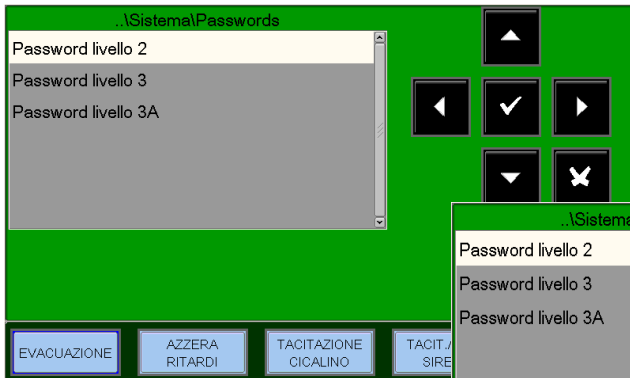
..\Sistema\Passwords
Password livello 2
Password livello 3
Password livello 3A

..\Sistema
Password livello 2
Password livello 3
Password livello 3A

EVACUAZIONE
AZZERA RITARDI
TACITAZIONE CICALINO
TACIT.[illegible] SIRE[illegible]